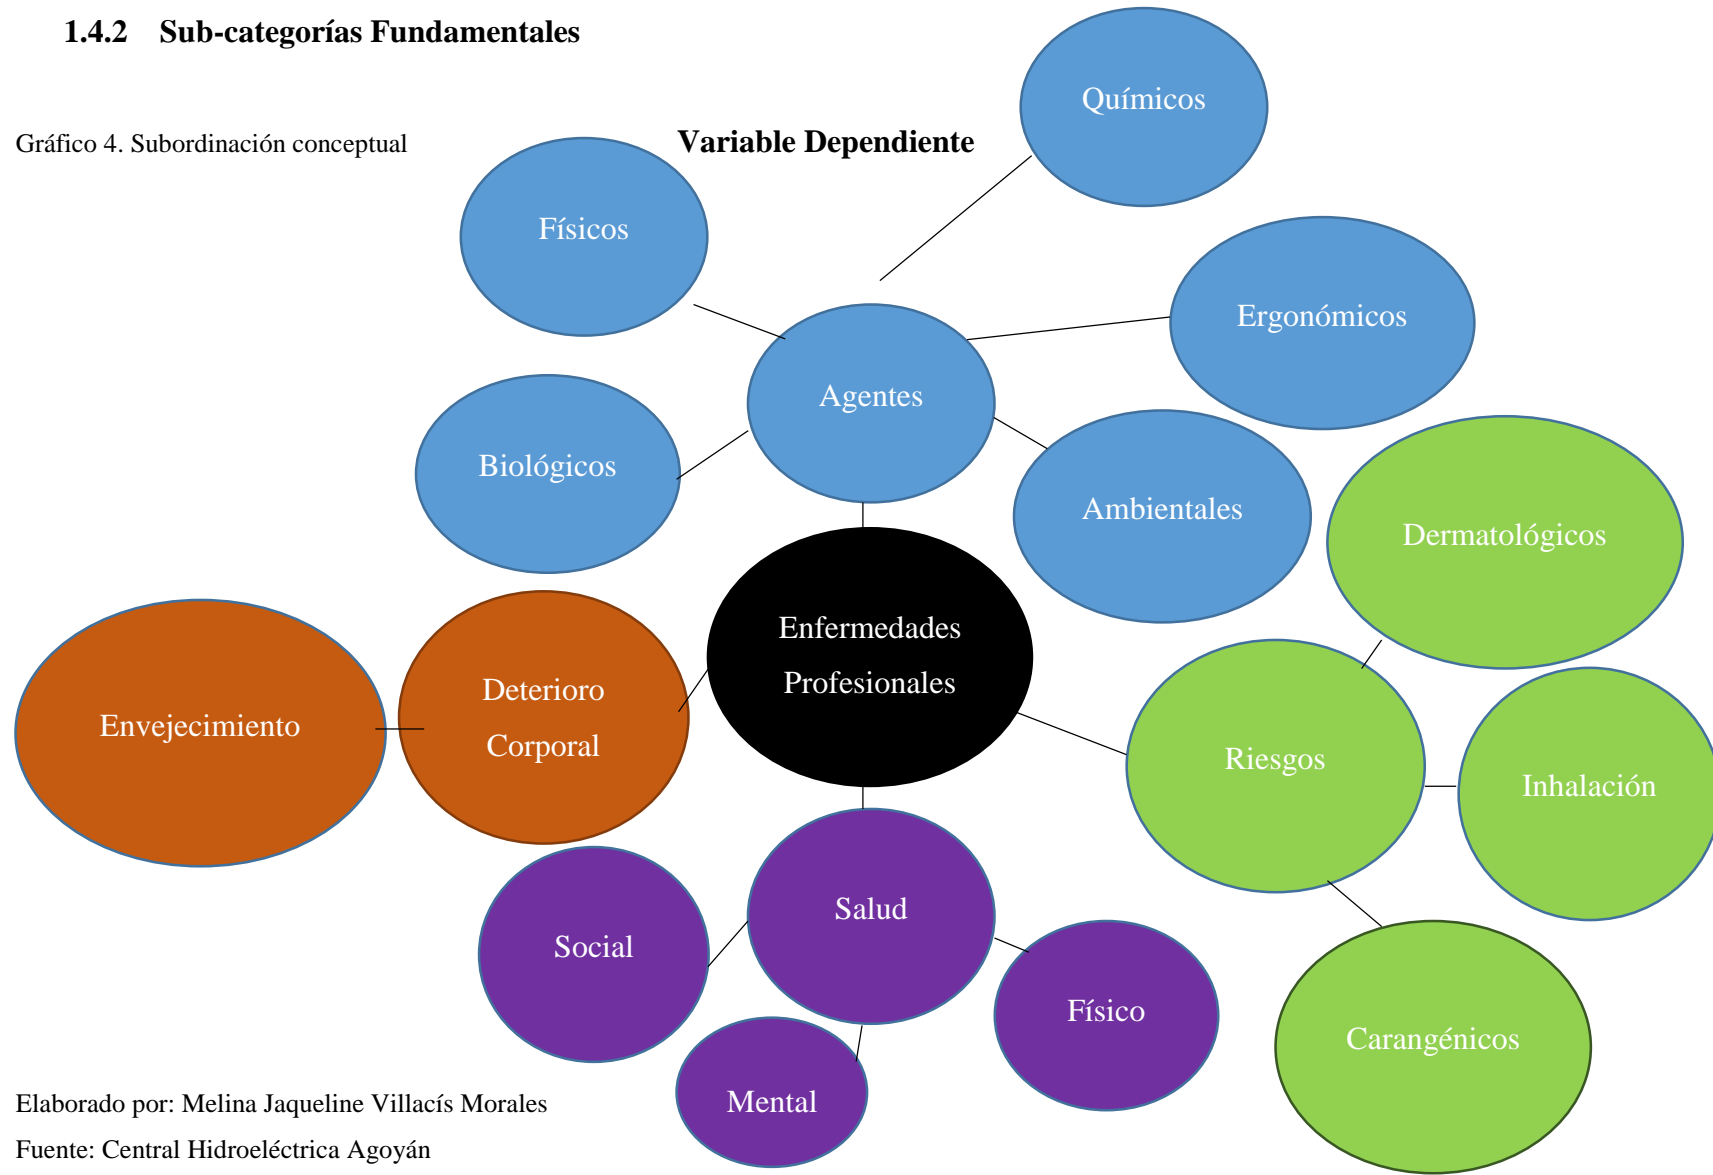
**1.4.2 Sub-categorías Fundamentales**

Gráfico 4. Subordinación conceptual

**Variable Dependiente**

Químicos

Físicos

Ergonómicos

Agentes

Biológicos

Ambientales

Dermatológicos

Enfermedades Profesionales

Envejecimiento

Deterioro Corporal

Riesgos

Inhalación

Salud

Social

Físico

Carangénicos

Mental

Elaborado por: Melina Jaqueline Villacís Morales

Fuente: Central Hidroeléctrica Agoyán